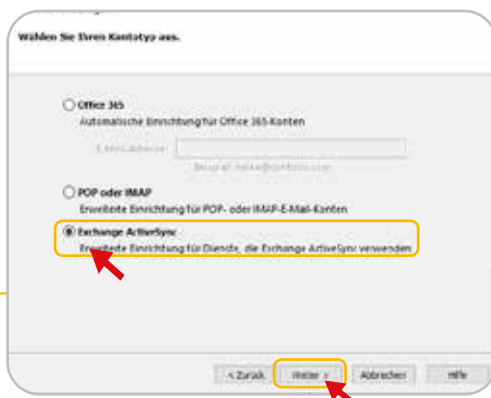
Wählen Sie Ihren Kontotyp aus.

Office 365
Automatische Einrichtung für Office 365-Konten

E-Mail-Adresse:

Beispiel: heike@contoso.com

POP oder IMAP
Erweiterte Einrichtung für POP- oder IMAP-E-Mail-Konten

Exchange ActiveSync
Erweiterte Einrichtung für Dienste, die Exchange ActiveSync verwenden

< Zurück
Weiter >
Abbrechen
Hilfe